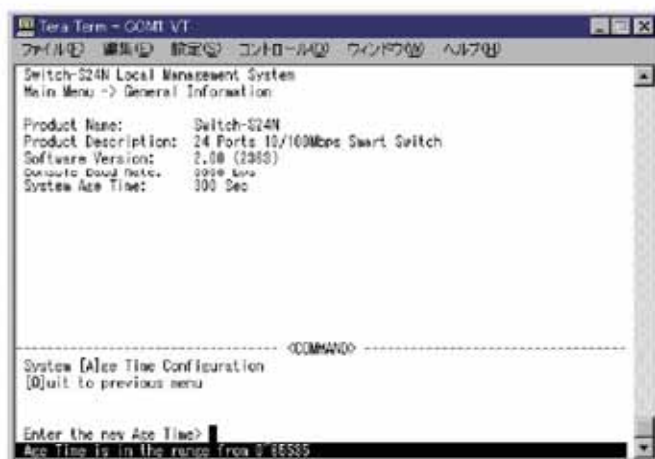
Tera Term - COM1 VT

ファイル(F) 編集(E) 設定(S) コントロール(O) ウィンドウ(W) ヘルプ(H)

Switch-S24N Local Management System
Main Menu -> General Information

Product Name: Switch-S24N
Product Description: 24 Ports 10/100Mbps Smart Switch
Software Version: 2.00 (2003)
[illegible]
System Age Time: 300 Sec

<COMMAND>

System [A]ge Time Configuration
[Q]uit to previous menu

Enter the new Age Time>
Age Time is in the range from 0~65535